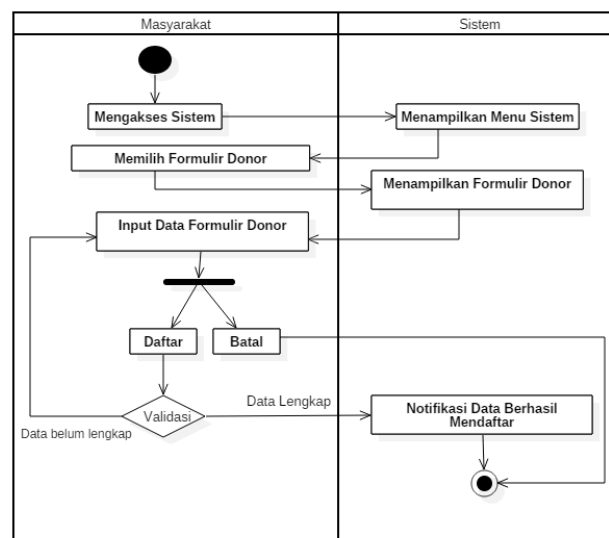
Masyarakat

Sistem

Mengakses Sistem

Menampilkan Menu Sistem

Memilih Formulir Donor

Menampilkan Formulir Donor

Input Data Formulir Donor

Daftar

Batal

Validasi

Data Lengkap

Data belum lengkap

Notifikasi Data Berhasil Mendaftar